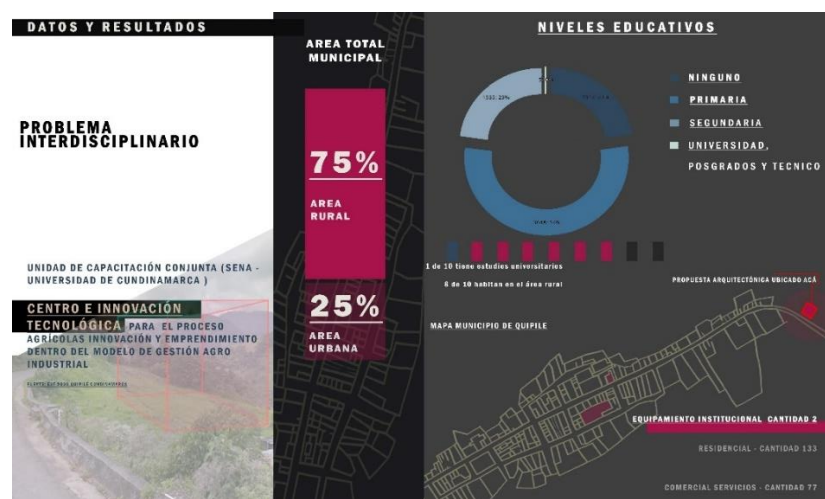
DATOS Y RESULTADOS

PROBLEMA INTERDISCIPLINARIO

UNIDAD DE CAPACITACIÓN CONJUNTA (SENA - UNIVERSIDAD DE CUNDINAMARCA )

CENTRO E INNOVACIÓN TECNOLÓGICA PARA EL PROCESO AGRÍCOLAS INNOVACIÓN Y EMPRENDIMIENTO DENTRO DEL MODELO DE GESTIÓN AGRO INDUSTRIAL

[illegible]

AREA TOTAL MUNICIPAL

75%

AREA RURAL

25%

AREA URBANA

NIVELES EDUCATIVOS

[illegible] 23%

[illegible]

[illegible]

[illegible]

NINGUNO

PRIMARIA

SEGUNDARIA

UNIVERSIDAD, POSGRADOS Y TECNICO

1 de 10 tiene estudios universitarios

6 de 10 habitan en el área rural

PROPUESTA ARQUITECTÓNICA UBICADO ACÁ

MAPA MUNICIPIO DE QUIPILE

EQUIPAMIENTO INSTITUCIONAL CANTIDAD 2

RESIDENCIAL - CANTIDAD 133

COMERCIAL SERVICIOS - CANTIDAD 77